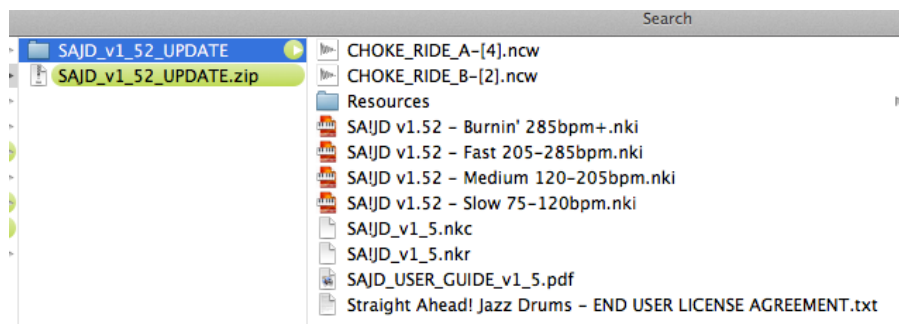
Search

SAJD_v1_52_UPDATE
SAJD_v1_52_UPDATE.zip

CHOKE_RIDE_A-[4].ncw
CHOKE_RIDE_B-[2].ncw
Resources
SA!JD v1.52 - Burnin' 285bpm+.nki
SA!JD v1.52 - Fast 205-285bpm.nki
SA!JD v1.52 - Medium 120-205bpm.nki
SA!JD v1.52 - Slow 75-120bpm.nki
SA!JD_v1_5.nkc
SA!JD_v1_5.nkr
SAJD_USER_GUIDE_v1_5.pdf
Straight Ahead! Jazz Drums - END USER LICENSE AGREEMENT.txt